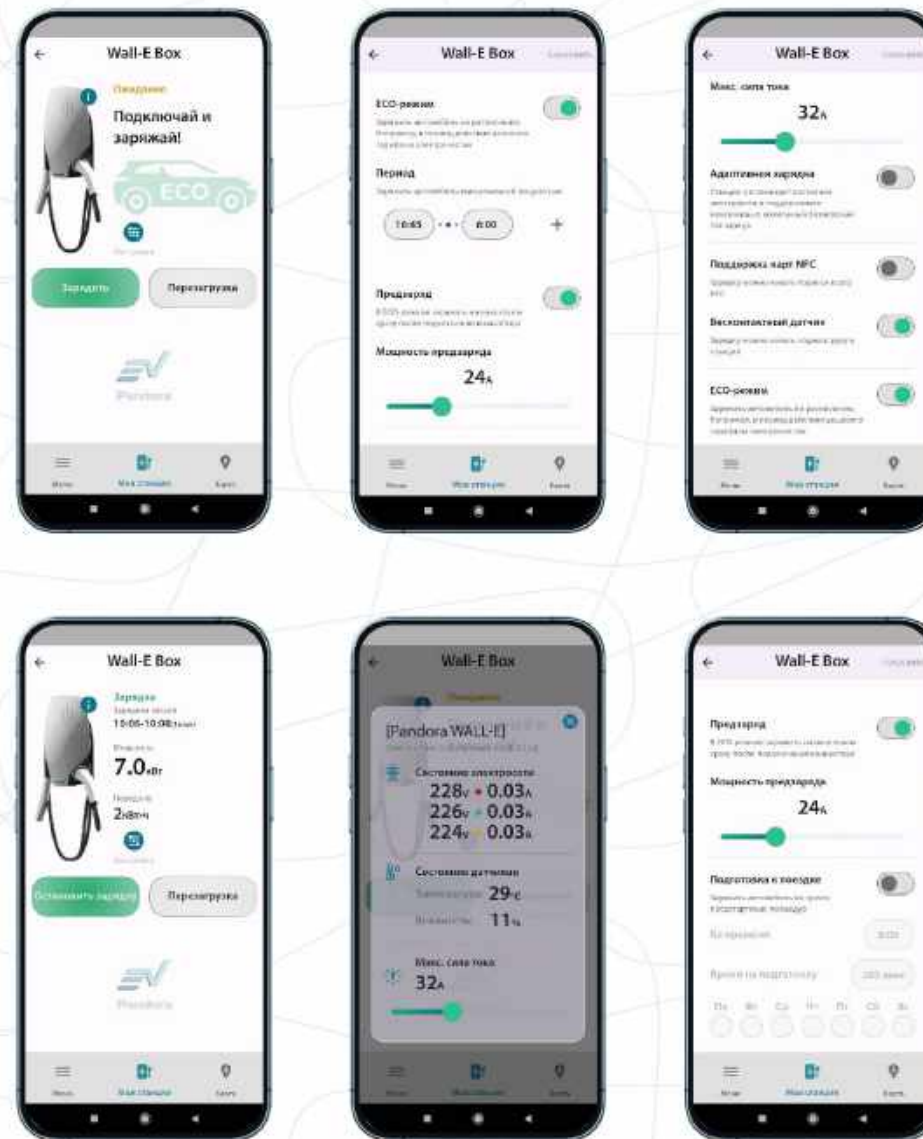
Wall-E Box

Ожидание

Подключай и заряжай!

ECO

Зарядить

Перезагрузка

Pandora

Меню

Мои станции

Карта

Wall-E Box

ECO-режим

Период

10:45

6:00

+

Предзаряд

Мощность предзаряда

24A

Меню

Мои станции

Карта

Wall-E Box

Макс. сила тока

32A

Адаптивная зарядка

Поддержка карт NFC

Бесконтактный датчик

ECO-режим

Меню

Мои станции

Карта

Wall-E Box

Зарядка

10:06-10:08

7.0кВт

2кВт·ч

Остановить зарядку

Перезагрузка

Pandora

Меню

Мои станции

Карта

Wall-E Box

[Pandora WALL-E]

Состояние электросети

228V • 0.03A

226V • 0.03A

224V • 0.03A

Состояние датчиков

29°C

11%

Макс. сила тока

32A

Меню

Мои станции

Карта

Wall-E Box

Предзаряд

Мощность предзаряда

24A

Подготовка к поездке

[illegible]

Меню

Мои станции

Карта